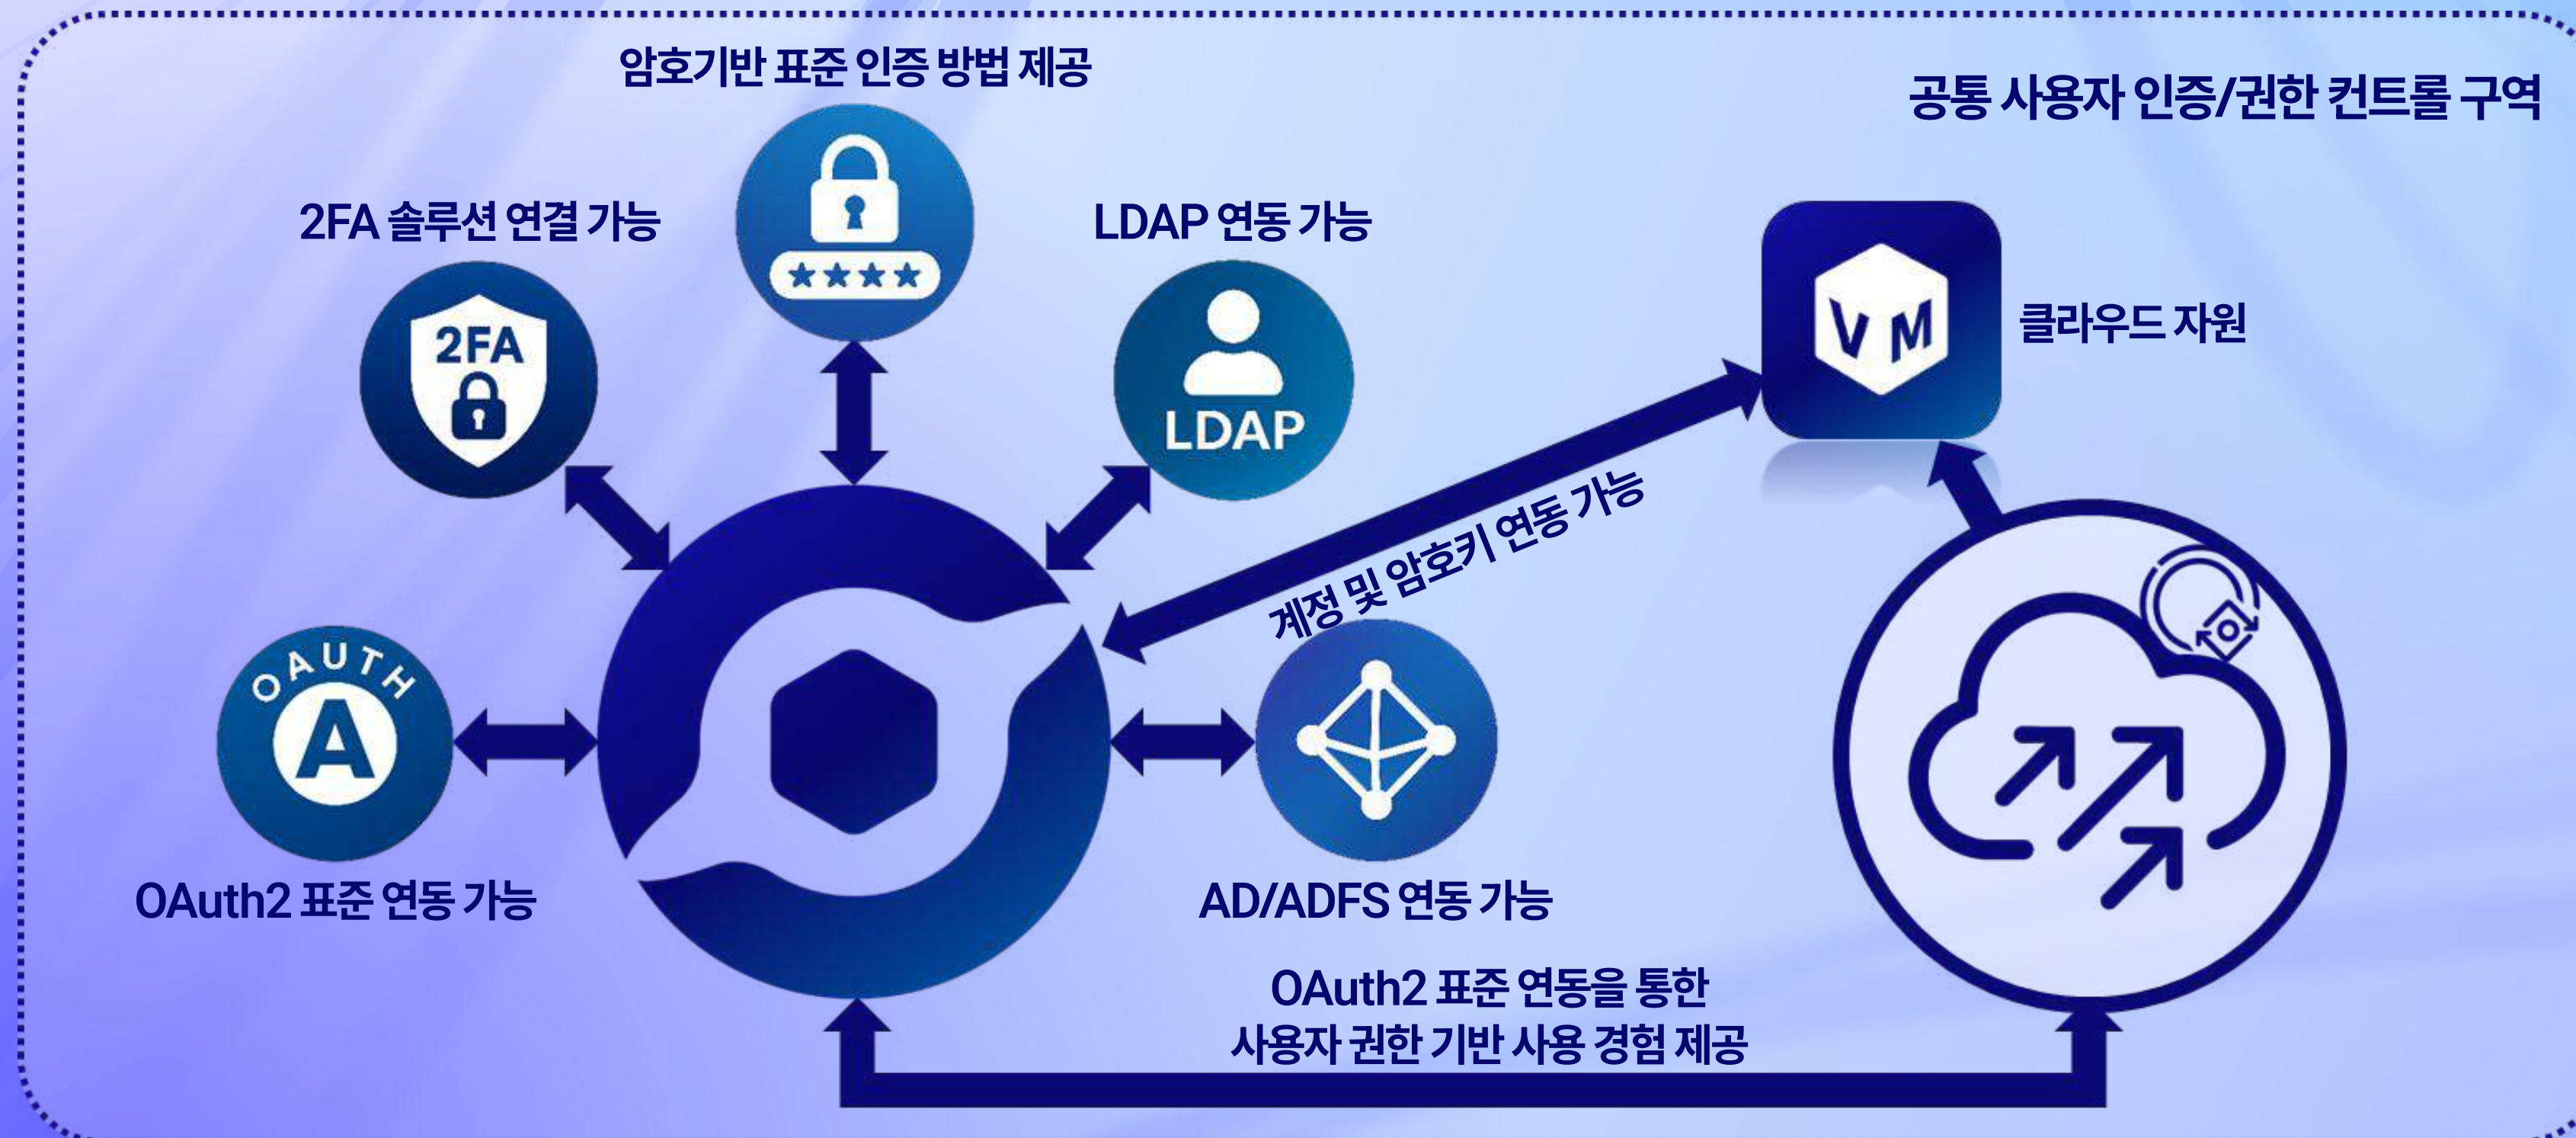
암호기반 표준 인증 방법 제공

공통 사용자 인증/권한 컨트롤 구역

2FA 솔루션 연결 가능

2FA

LDAP 연동 가능

LDAP

V M

클라우드 자원

계정 및 암호키 연동 가능

OAUTH

A

OAuth2 표준 연동 가능

AD/ADFS 연동 가능

OAuth2 표준 연동을 통한
사용자 권한 기반 사용 경험 제공